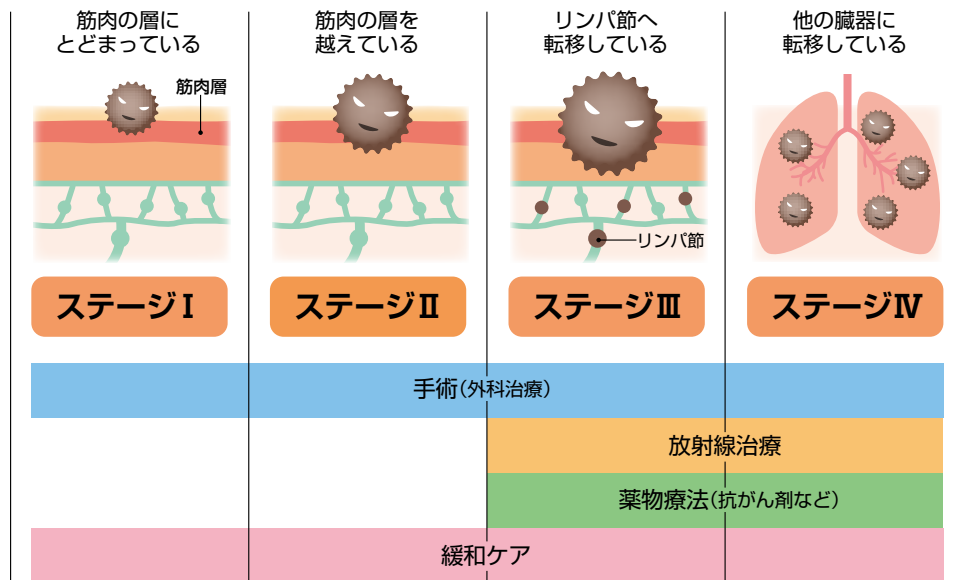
筋肉の層にとどまっている

筋肉層

ステージⅠ

筋肉の層を越えている

ステージⅡ

リンパ節へ転移している

リンパ節

ステージⅢ

他の臓器に転移している

ステージⅣ

手術(外科治療)

放射線治療

薬物療法(抗がん剤など)

緩和ケア